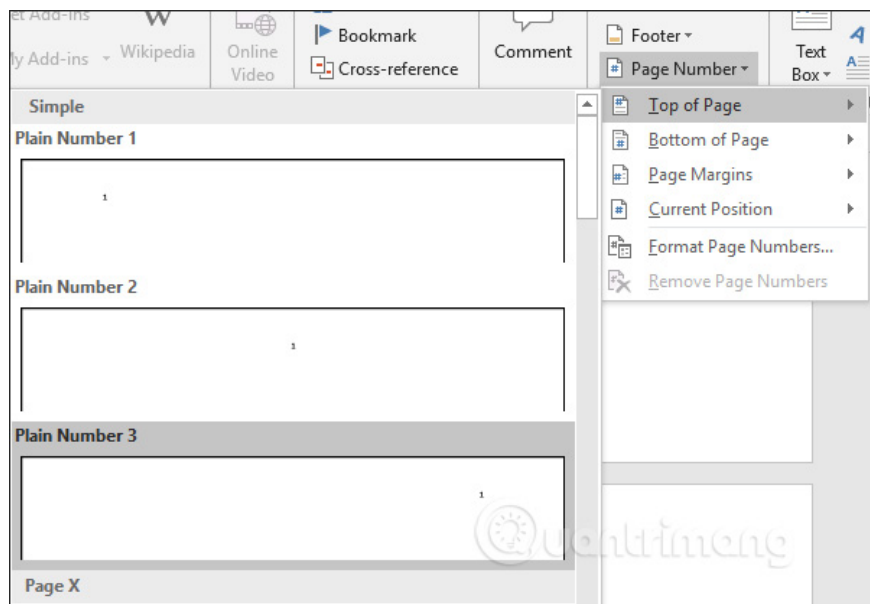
et Add-ins
My Add-ins
Wikipedia
Online Video
Bookmark
Cross-reference
Comment
Footer
Page Number
Text Box
Simple
Plain Number 1
1
Plain Number 2
1
Plain Number 3
1
Page X
Top of Page
Bottom of Page
Page Margins
Current Position
Format Page Numbers...
Remove Page Numbers
Quantrimang